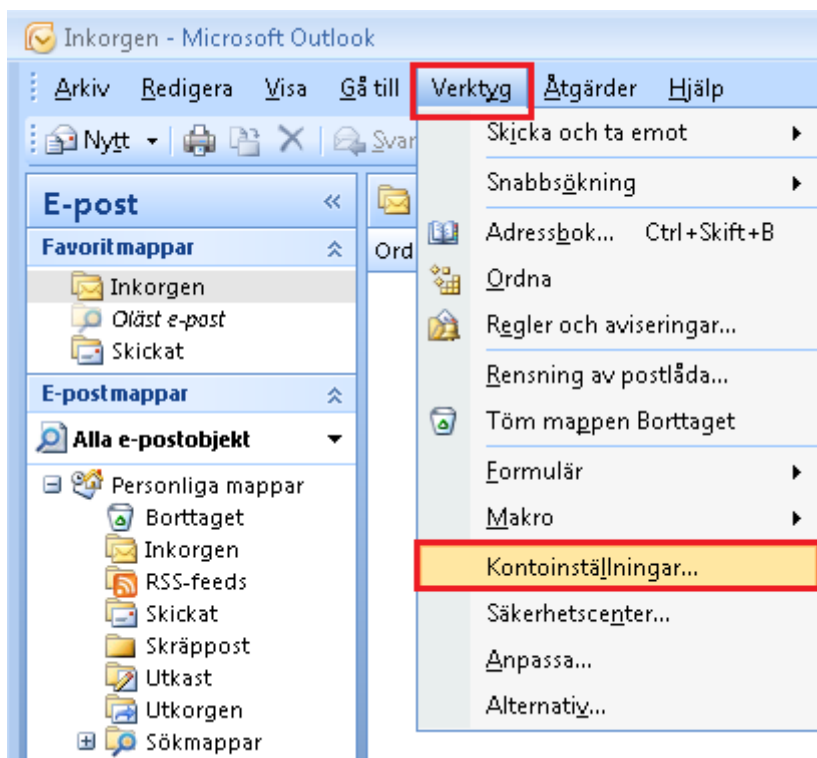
Inkorgen - Microsoft Outlook

Arkiv Redigera Visa Gå till Verktyg Åtgärder Hjälp

Nytt Svar

E-post

Favoritmappar

Inkorgen

Oläst e-post

Skickat

E-postmappar

Alla e-postobjekt

Personliga mappar

Borttaget

Inkorgen

RSS-feeds

Skickat

Skräppost

Utkast

Utkorgen

Sökmappar

Ord

Skicka och ta emot

Snabbsökning

Adressbok... Ctrl+Skift+B

Ordna

Regler och aviseringar...

Rensning av postlåda...

Töm mappen Borttaget

Formulär

Makro

Kontoinställningar...

Säkerhetscenter...

Anpassa...

Alternativ...